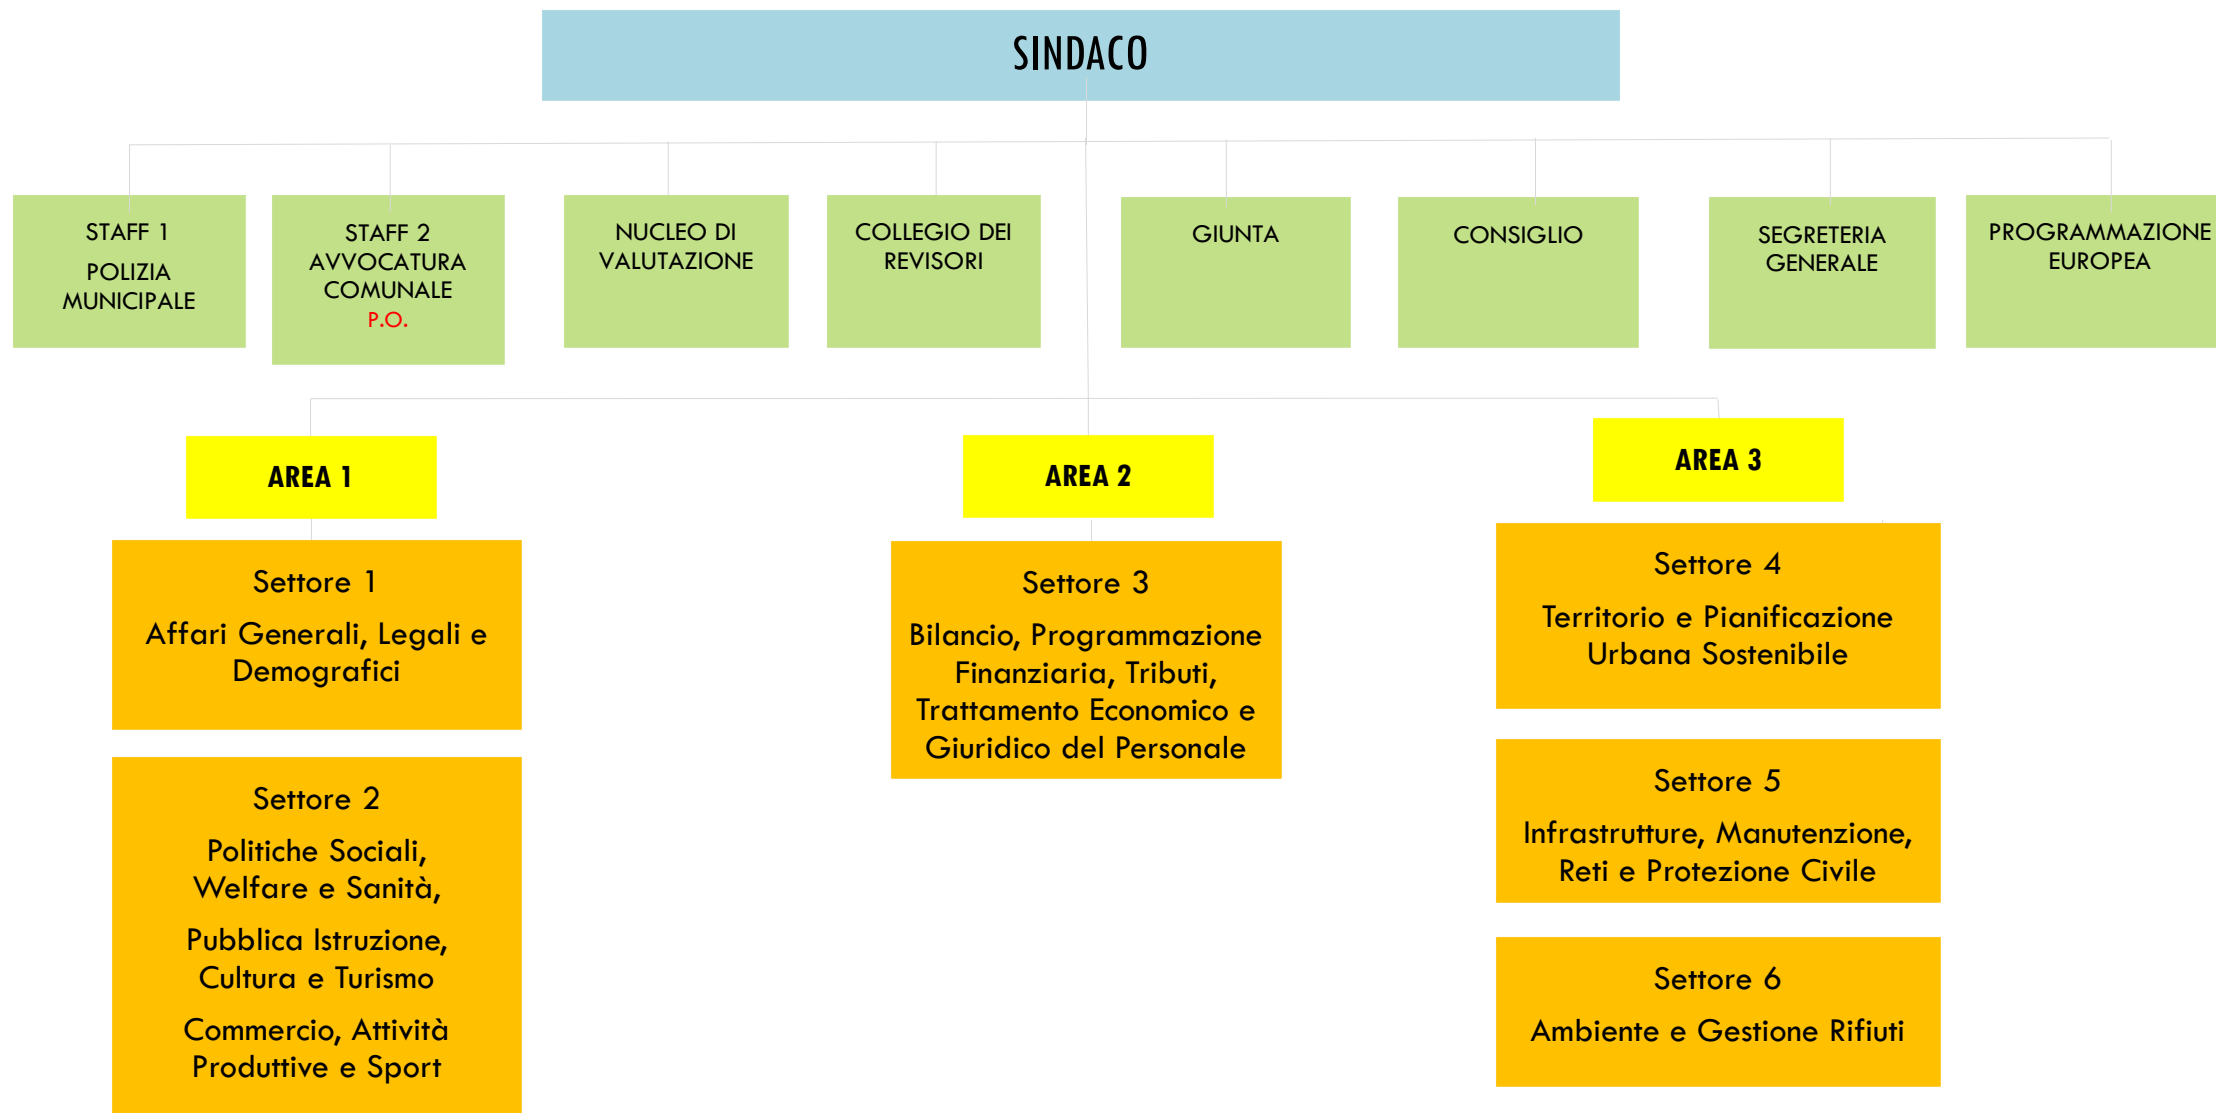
SINDACO

STAFF 1
POLIZIA MUNICIPALE

STAFF 2
AVVOCATURA COMUNALE
P.O.

NUCLEO DI VALUTAZIONE

COLLEGIO DEI REVISORI

GIUNTA

CONSIGLIO

SEGRETERIA GENERALE

PROGRAMMAZIONE EUROPEA

AREA 1

Settore 1
Affari Generali, Legali e Demografici

Settore 2
Politiche Sociali, Welfare e Sanità,
Pubblica Istruzione, Cultura e Turismo
Commercio, Attività Produttive e Sport

AREA 2

Settore 3
Bilancio, Programmazione Finanziaria, Tributi, Trattamento Economico e Giuridico del Personale

AREA 3

Settore 4
Territorio e Pianificazione Urbana Sostenibile

Settore 5
Infrastrutture, Manutenzione, Reti e Protezione Civile

Settore 6
Ambiente e Gestione Rifiuti